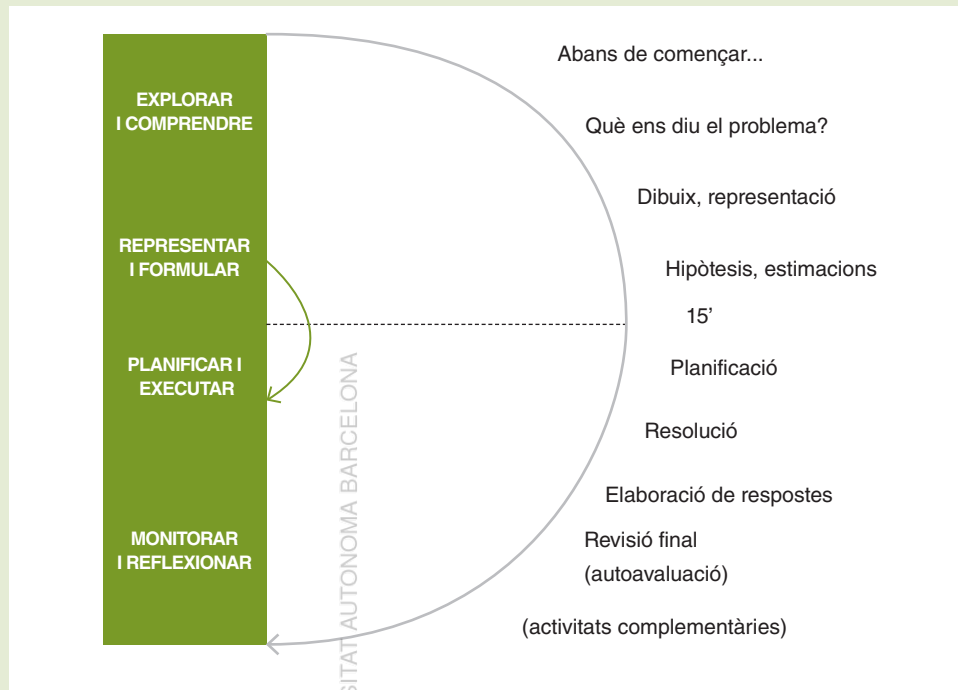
EXPLORAR I COMPRENDRE

REPRESENTAR I FORMULAR

PLANIFICAR I EXECUTAR

MONITORAR I REFLEXIONAR

Abans de començar...

Què ens diu el problema?

Dibuix, representació

Hipòtesis, estimacions

15’

Planificació

Resolució

Elaboració de respostes

Revisió final (autoavaluació)

(activitats complementàries)

SITAT AUTONOMA BARCELONA